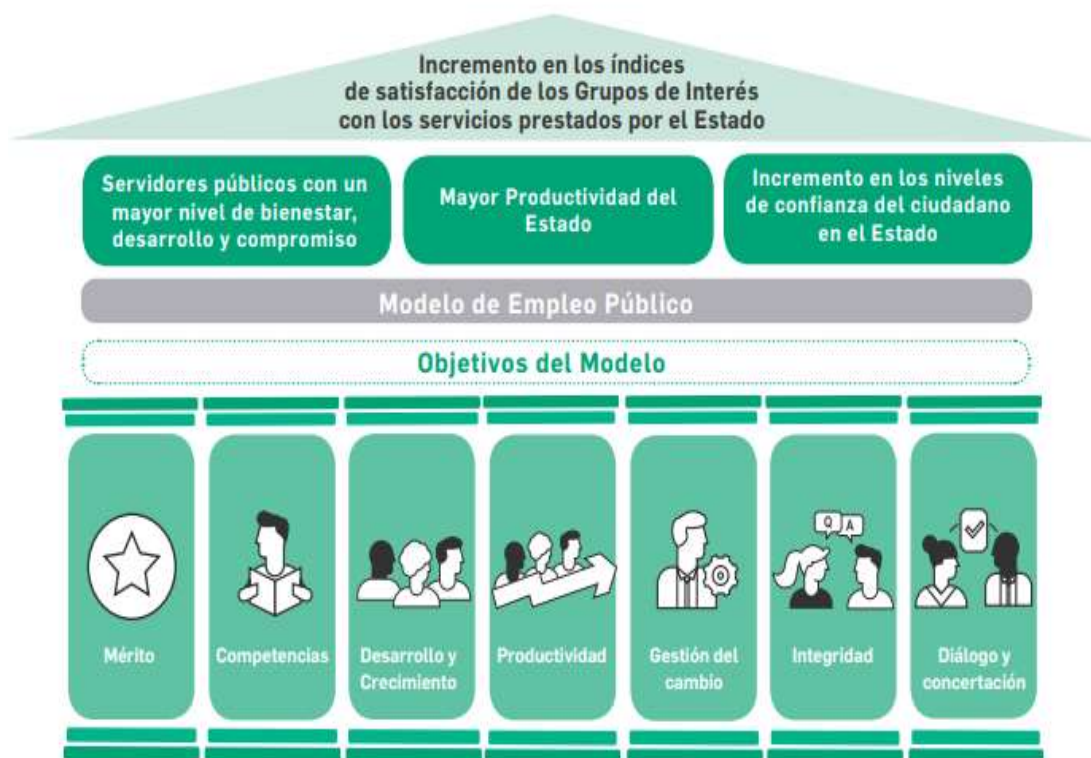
Incremento en los índices de satisfacción de los Grupos de Interés con los servicios prestados por el Estado

Servidores públicos con un mayor nivel de bienestar, desarrollo y compromiso

Mayor Productividad del Estado

Incremento en los niveles de confianza del ciudadano en el Estado

Modelo de Empleo Público

Objetivos del Modelo

Q A

Mérito

Competencias

Desarrollo y Crecimiento

Productividad

Gestión del cambio

Integridad

Diálogo y concertación